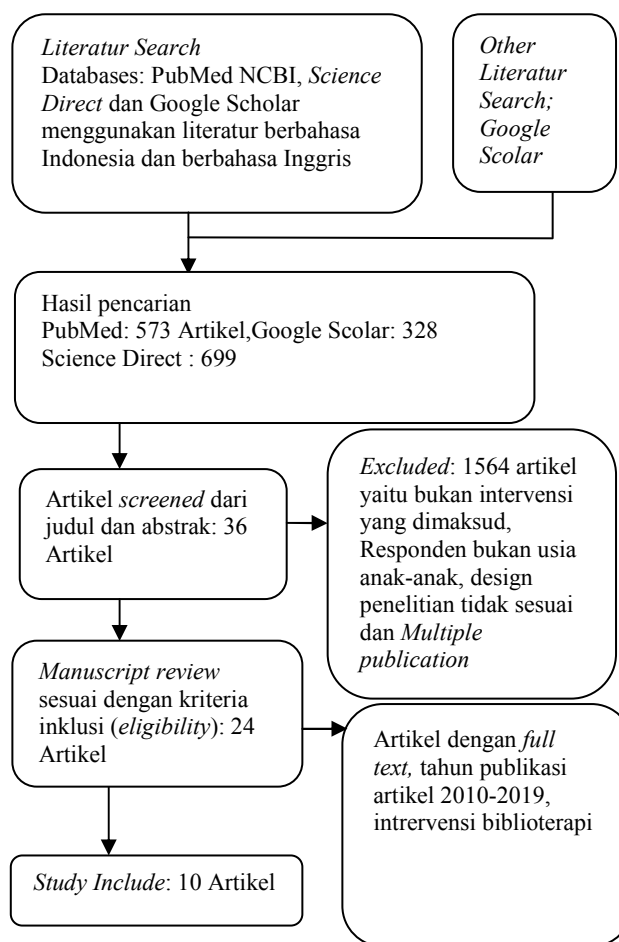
Literatur Search
Databases: PubMed NCBI, Science Direct dan Google Scholar menggunakan literatur berbahasa Indonesia dan berbahasa Inggris

Other Literatur Search; Google Scolar

Hasil pencarian
PubMed: 573 Artikel,Google Scolar: 328
Science Direct : 699

Artikel screened dari judul dan abstrak: 36 Artikel

Excluded: 1564 artikel yaitu bukan intervensi yang dimaksud, Responden bukan usia anak-anak, design penelitian tidak sesuai dan Multiple publication

Manuscript review sesuai dengan kriteria inklusi (eligibility): 24 Artikel

Artikel dengan full text, tahun publikasi artikel 2010-2019, intrervensi biblioterapi

Study Include: 10 Artikel